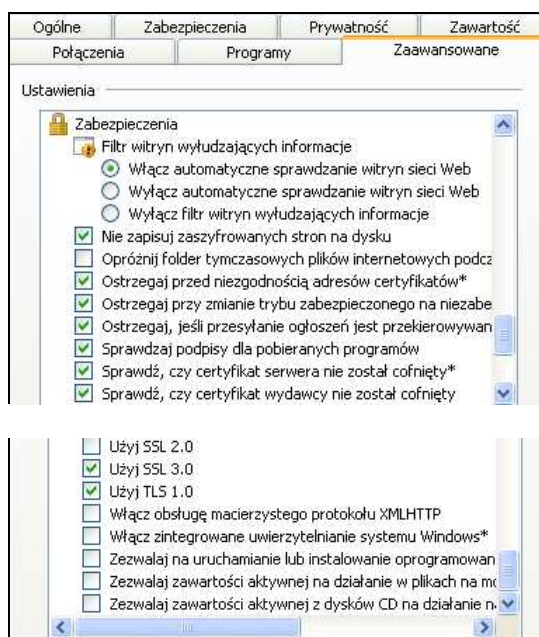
Ogólne | Zabezpieczenia | Prywatność | Zawartość
Połączenia | Programy | Zaawansowane

Ustawienia

Zabezpieczenia
Filtr witryn wyłudzających informacje
Włącz automatyczne sprawdzanie witryn sieci Web
Wyłącz automatyczne sprawdzanie witryn sieci Web
Wyłącz filtr witryn wyłudzających informacje
Nie zapisuj zaszyfrowanych stron na dysku
Opróżnij folder tymczasowych plików internetowych podcz
Ostrzegaj przed niezgodnością adresów certyfikatów*
Ostrzegaj przy zmianie trybu zabezpieczonego na niezabe
Ostrzegaj, jeśli przesyłanie ogłoszeń jest przekierowywan
Sprawdzaj podpisy dla pobieranych programów
Sprawdź, czy certyfikat serwera nie został cofnięty*
Sprawdź, czy certyfikat wydawcy nie został cofnięty

Użyj SSL 2.0
Użyj SSL 3.0
Użyj TLS 1.0
Włącz obsługę macierzystego protokołu XMLHTTP
Włącz zintegrowane uwierzytelnianie systemu Windows*
Zezwalaj na uruchamianie lub instalowanie oprogramowan
Zezwalaj zawartości aktywnej na działanie w plikach na mo
Zezwalaj zawartości aktywnej z dysków CD na działanie n